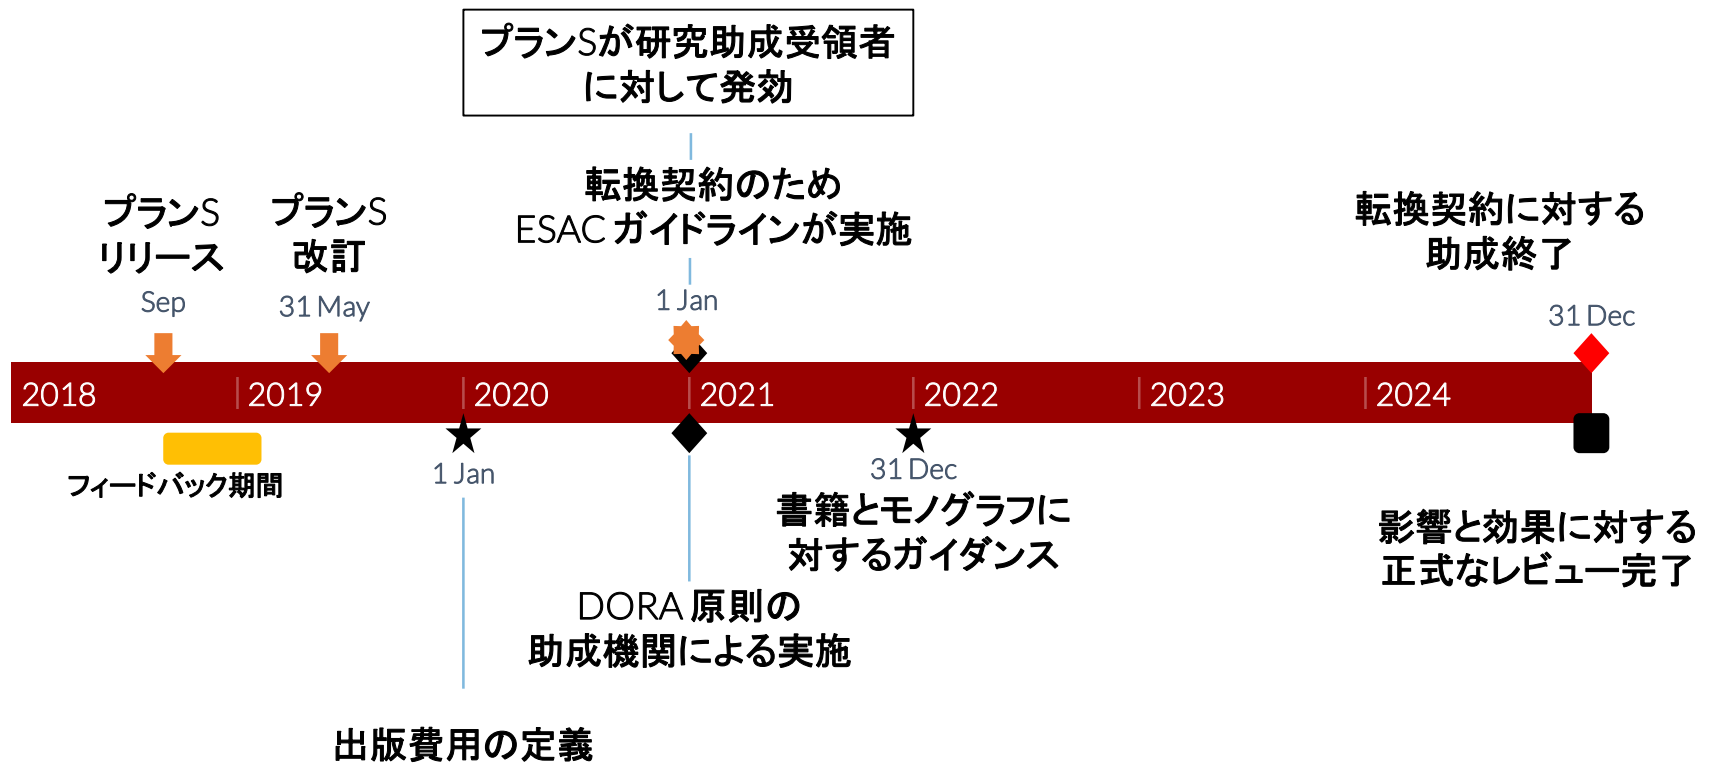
プランSが研究助成受領者に対して発効

プランS リリース
Sep

プランS 改訂
31 May

転換契約のため ESAC ガイドラインが実施
1 Jan

転換契約に対する助成終了
31 Dec

2018 2019 2020 2021 2022 2023 2024

フィードバック期間

1 Jan

出版費用の定義

DORA 原則の助成機関による実施

31 Dec

書籍とモノグラフに対するガイダンス

影響と効果に対する正式なレビュー完了